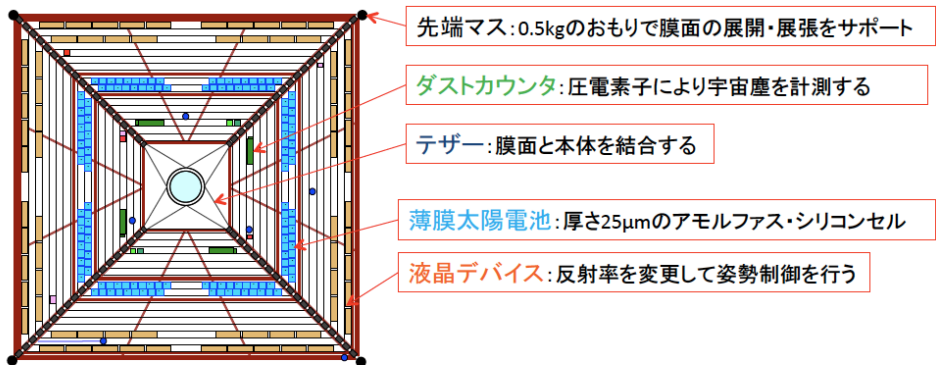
先端マス：0.5kgのおもりで膜面の展開・展張をサポート

ダストカウンタ：圧電素子により宇宙塵を計測する

テザー：膜面と本体を結合する

薄膜太陽電池：厚さ25μmのアモルファス・シリコンセル

液晶デバイス：反射率を変更して姿勢制御を行う